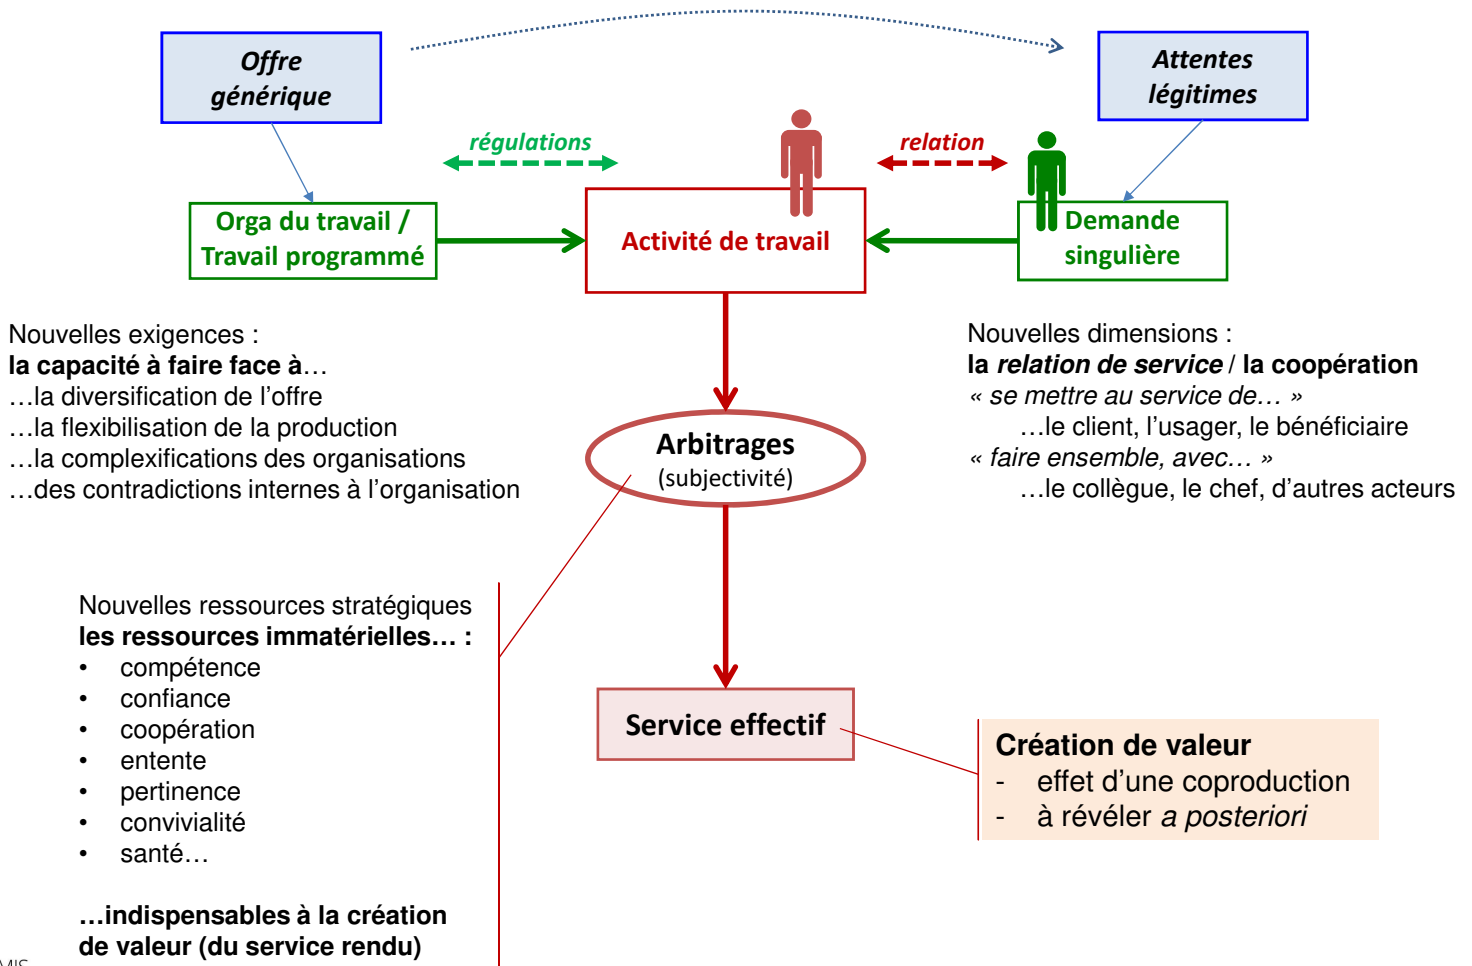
Offre générique

Attentes légitimes

régulations

relation

Orga du travail / Travail programmé

Activité de travail

Demande singulière

Nouvelles exigences :
**la capacité à faire face à**…
…la diversification de l'offre
…la flexibilisation de la production
…la complexifications des organisations
…des contradictions internes à l'organisation

Nouvelles dimensions :
**la *relation de service* / la coopération**
*« se mettre au service de… »*
…le client, l'usager, le bénéficiaire
*« faire ensemble, avec… »*
…le collègue, le chef, d'autres acteurs

Arbitrages
(subjectivité)

Nouvelles ressources stratégiques
**les ressources immatérielles… :**
• compétence
• confiance
• coopération
• entente
• pertinence
• convivialité
• santé…

**…indispensables à la création de valeur (du service rendu)**

Service effectif

**Création de valeur**
- effet d'une coproduction
- à révéler *a posteriori*

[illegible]